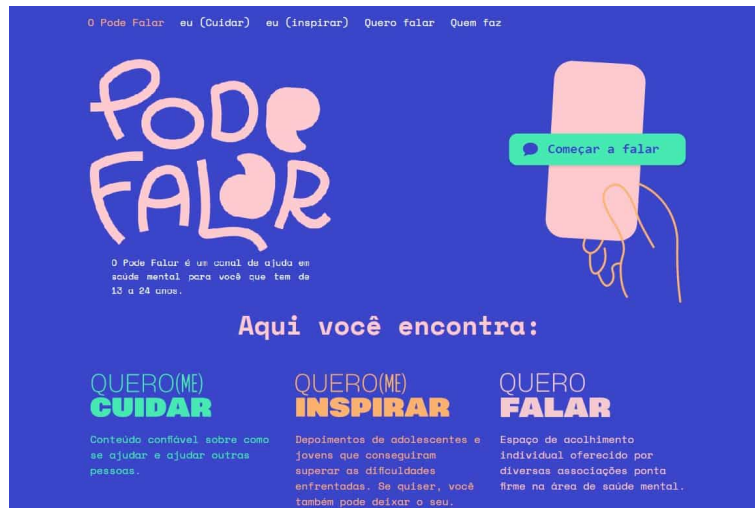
O Pode Falar eu (Cuidar) eu (inspirar) Quero falar Quem faz

Pode Falar

Começar a falar

O Pode Falar é um canal de ajuda em saúde mental para você que tem de 13 a 24 anos.

Aqui você encontra:

QUERO(ME) CUIDAR

Conteúdo confiável sobre como se ajudar e ajudar outras pessoas.

QUERO(ME) INSPIRAR

Depoimentos de adolescentes e jovens que conseguiram superar as dificuldades enfrentadas. Se quiser, você também pode deixar o seu.

QUERO FALAR

Espaço de acolhimento individual oferecido por diversas associações ponta firme na área de saúde mental.